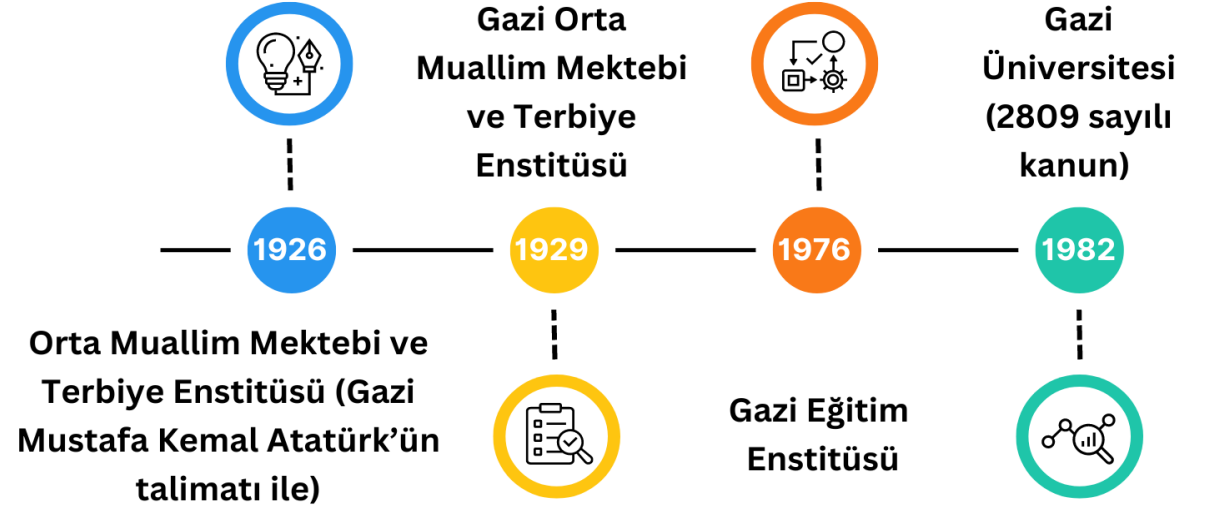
Gazi Orta Muallim Mektebi ve Terbiye Enstitüsü

Gazi Üniversitesi (2809 sayılı kanun)

1926

1929

1976

1982

Orta Muallim Mektebi ve Terbiye Enstitüsü (Gazi Mustafa Kemal Atatürk'ün talimatı ile)

Gazi Eğitim Enstitüsü